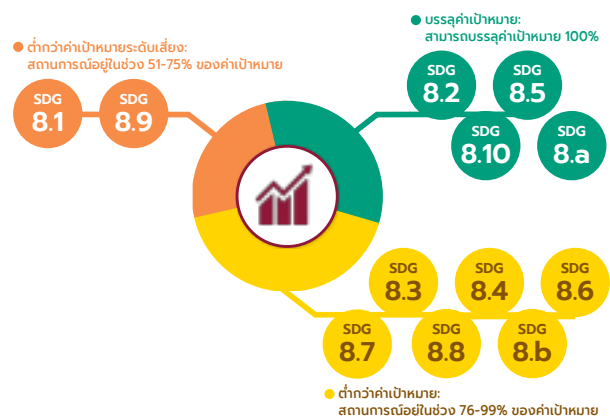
ต่ำกว่าค่าเป้าหมายระดับเสี่ยง:
สถานการณ์อยู่ในช่วง 51-75% ของค่าเป้าหมาย

SDG 8.1
SDG 8.9

บรรลุค่าเป้าหมาย:
สามารถบรรลุค่าเป้าหมาย 100%

SDG 8.2
SDG 8.5
SDG 8.10
SDG 8.a

SDG 8.3
SDG 8.4
SDG 8.6
SDG 8.7
SDG 8.8
SDG 8.b

ต่ำกว่าค่าเป้าหมาย:
สถานการณ์อยู่ในช่วง 76-99% ของค่าเป้าหมาย